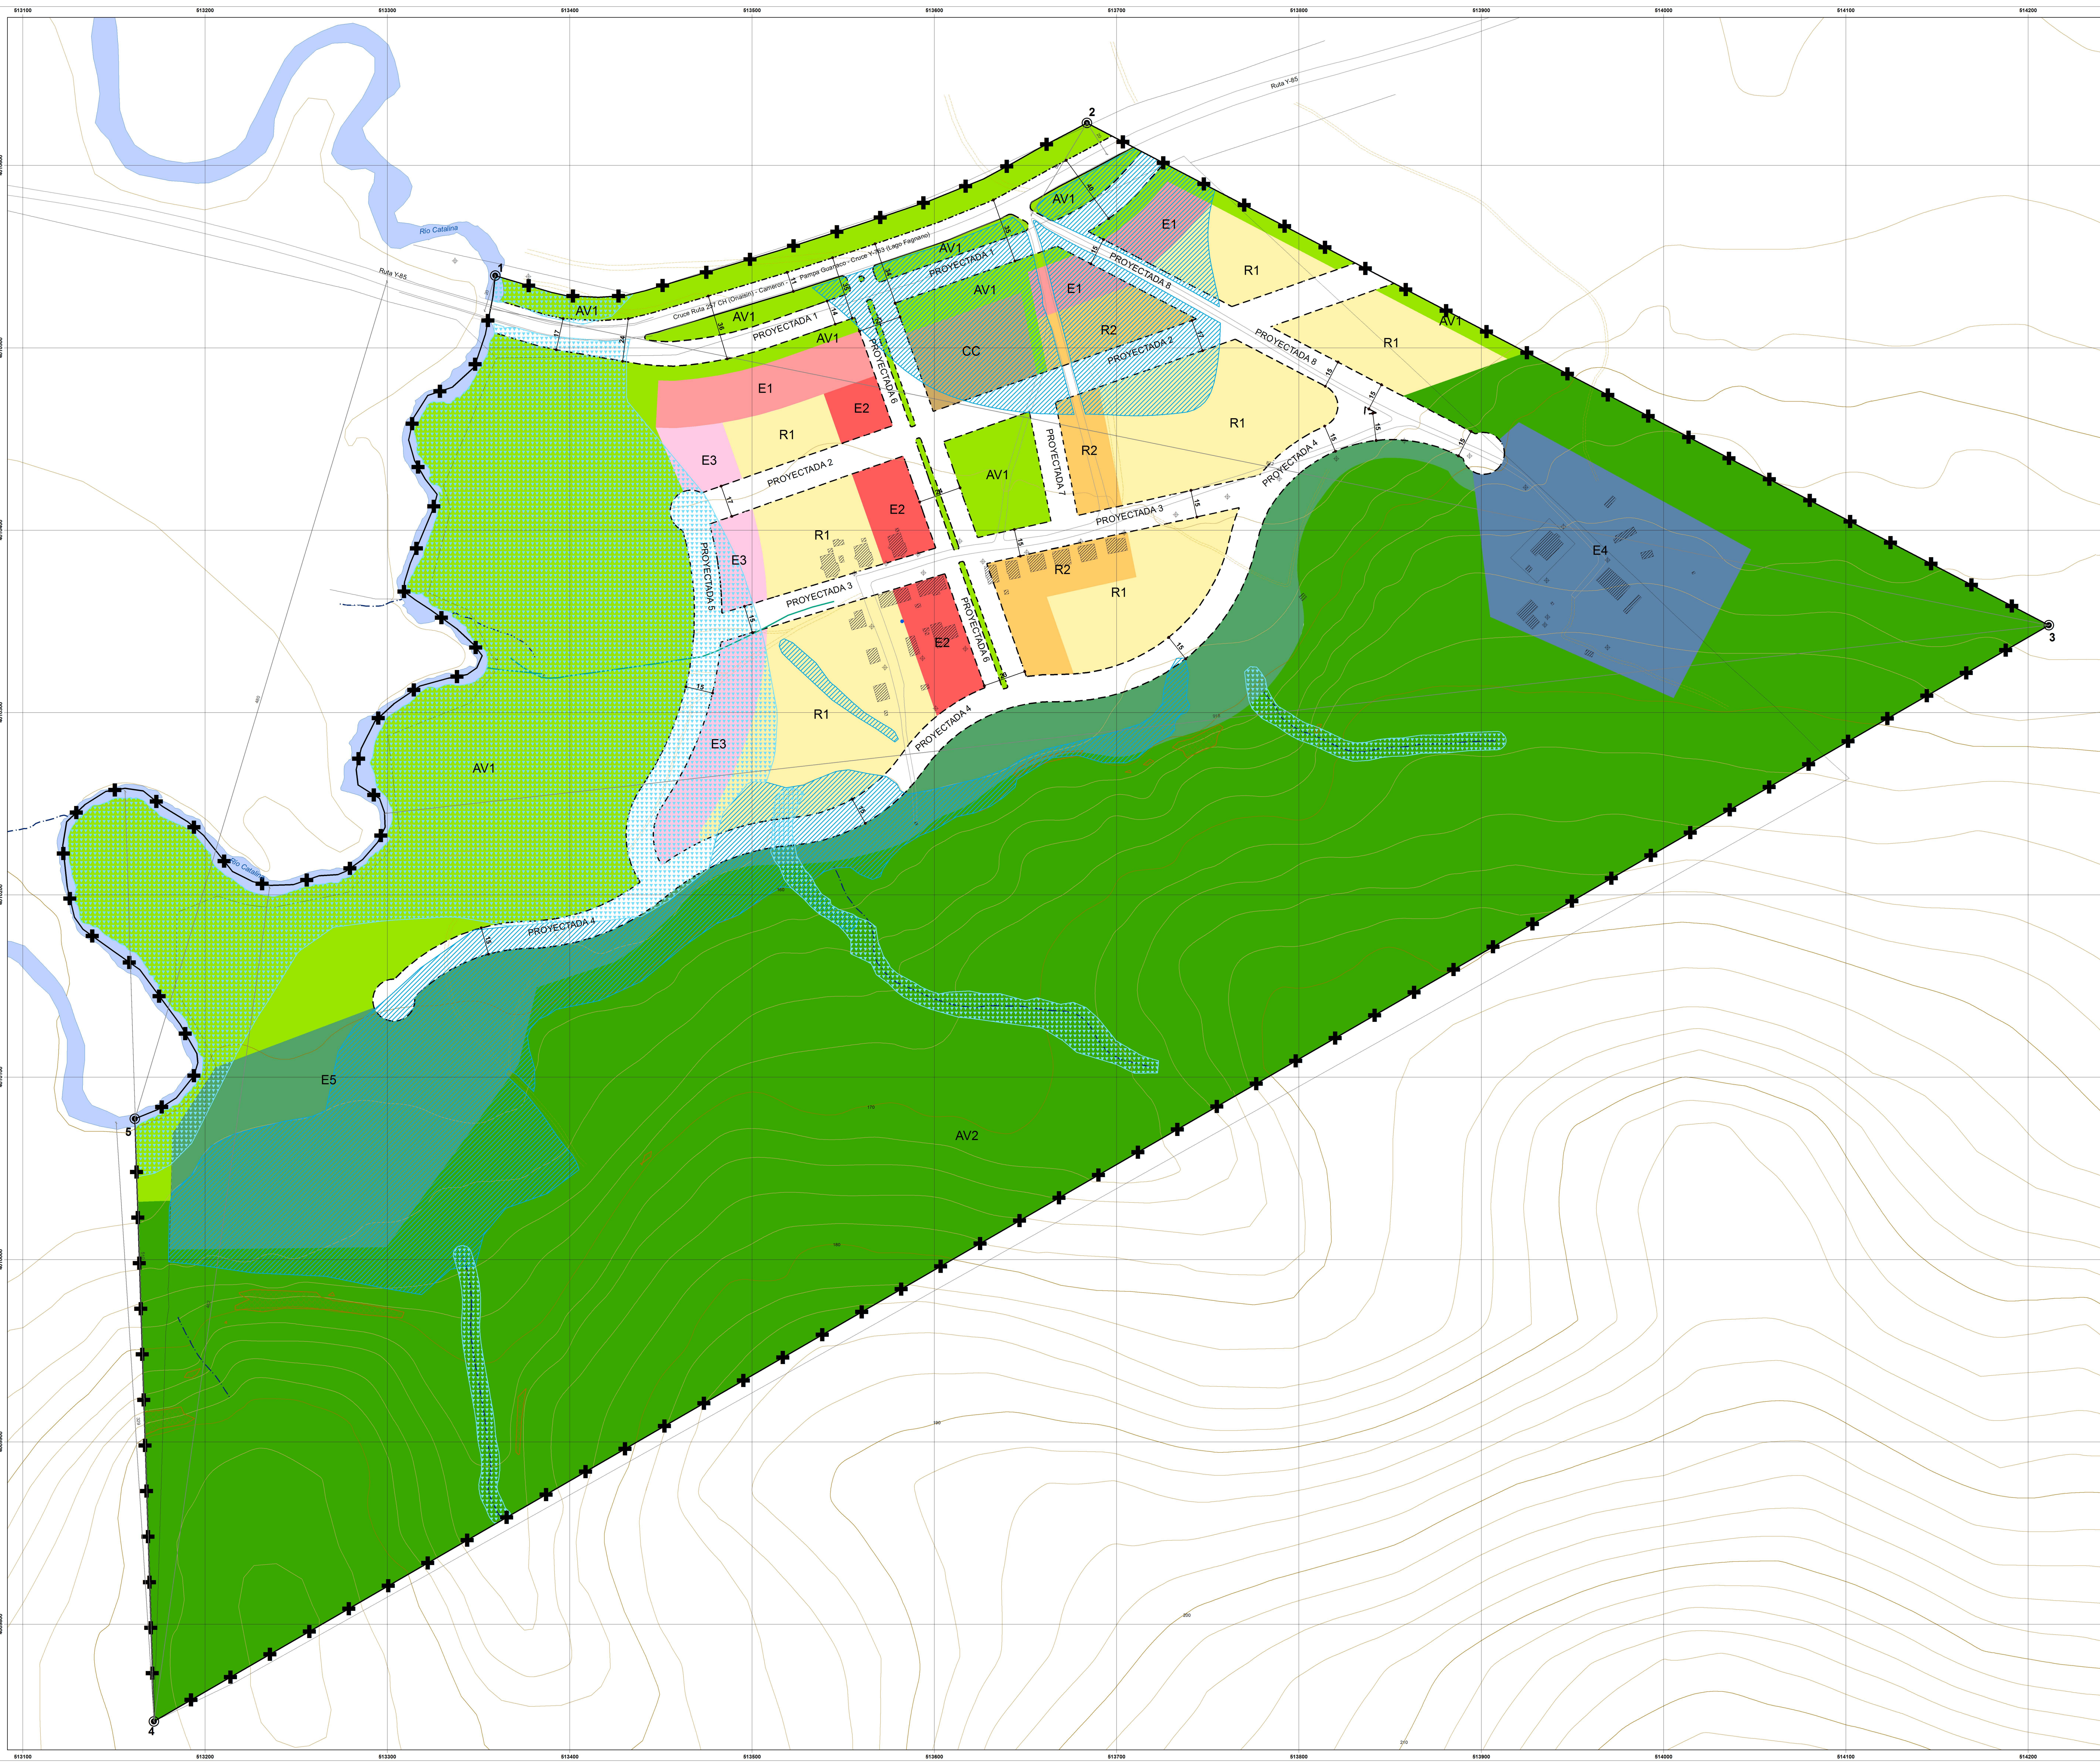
513100 513200 513300 513400 513500 513600 513700 513800 513900 514000 514100 514200

Ruta Y-85

Río Catalina

Ruta Y-85

Cruce Ruta 257 CH (Onaisin) - Cameron - Pampa Guanaco - Cruce Y-853 (Lago Fagnano)

1

2

3

4

5

AV1

AV1

AV1

AV1

AV1

AV1

AV1

AV1

AV1

E1

E1

E1

E2

E2

E2

E3

E3

E3

E4

E5

R1

R1

R1

R1

R1

R1

R1

R1

R2

R2

R2

CC

AV2

PROYECTADA 1

PROYECTADA 1

PROYECTADA 2

PROYECTADA 2

PROYECTADA 3

PROYECTADA 3

PROYECTADA 4

PROYECTADA 4

PROYECTADA 4

PROYECTADA 5

PROYECTADA 6

PROYECTADA 6

PROYECTADA 7

PROYECTADA 8

PROYECTADA 8

Río Catalina

15

15

15

17

17

18

24

513100 513200 513300 513400 513500 513600 513700 513800 513900 514000 514100 514200